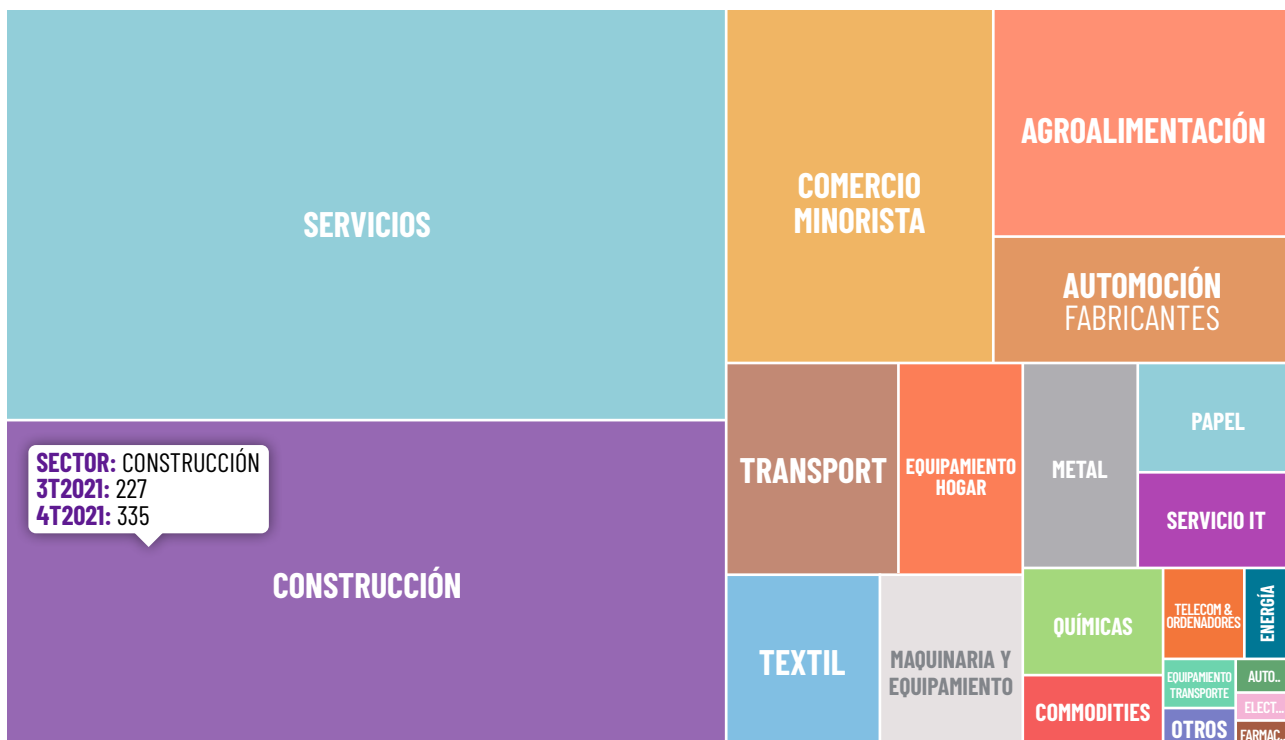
SERVICIOS

COMERCIO MINORISTA

AGROALIMENTACIÓN

AUTOMOCIÓN FABRICANTES

SECTOR: CONSTRUCCIÓN
3T2021: 227
4T2021: 335

CONSTRUCCIÓN

TRANSPORT

EQUIPAMIENTO HOGAR

METAL

PAPEL

SERVICIO IT

TEXTIL

MAQUINARIA Y EQUIPAMIENTO

QUÍMICAS

TELECOM & ORDENADORES

ENERGÍA

COMMODITIES

EQUIPAMIENTO TRANSPORTE

AUTO..

ELECT..

OTROS

FARMAC..